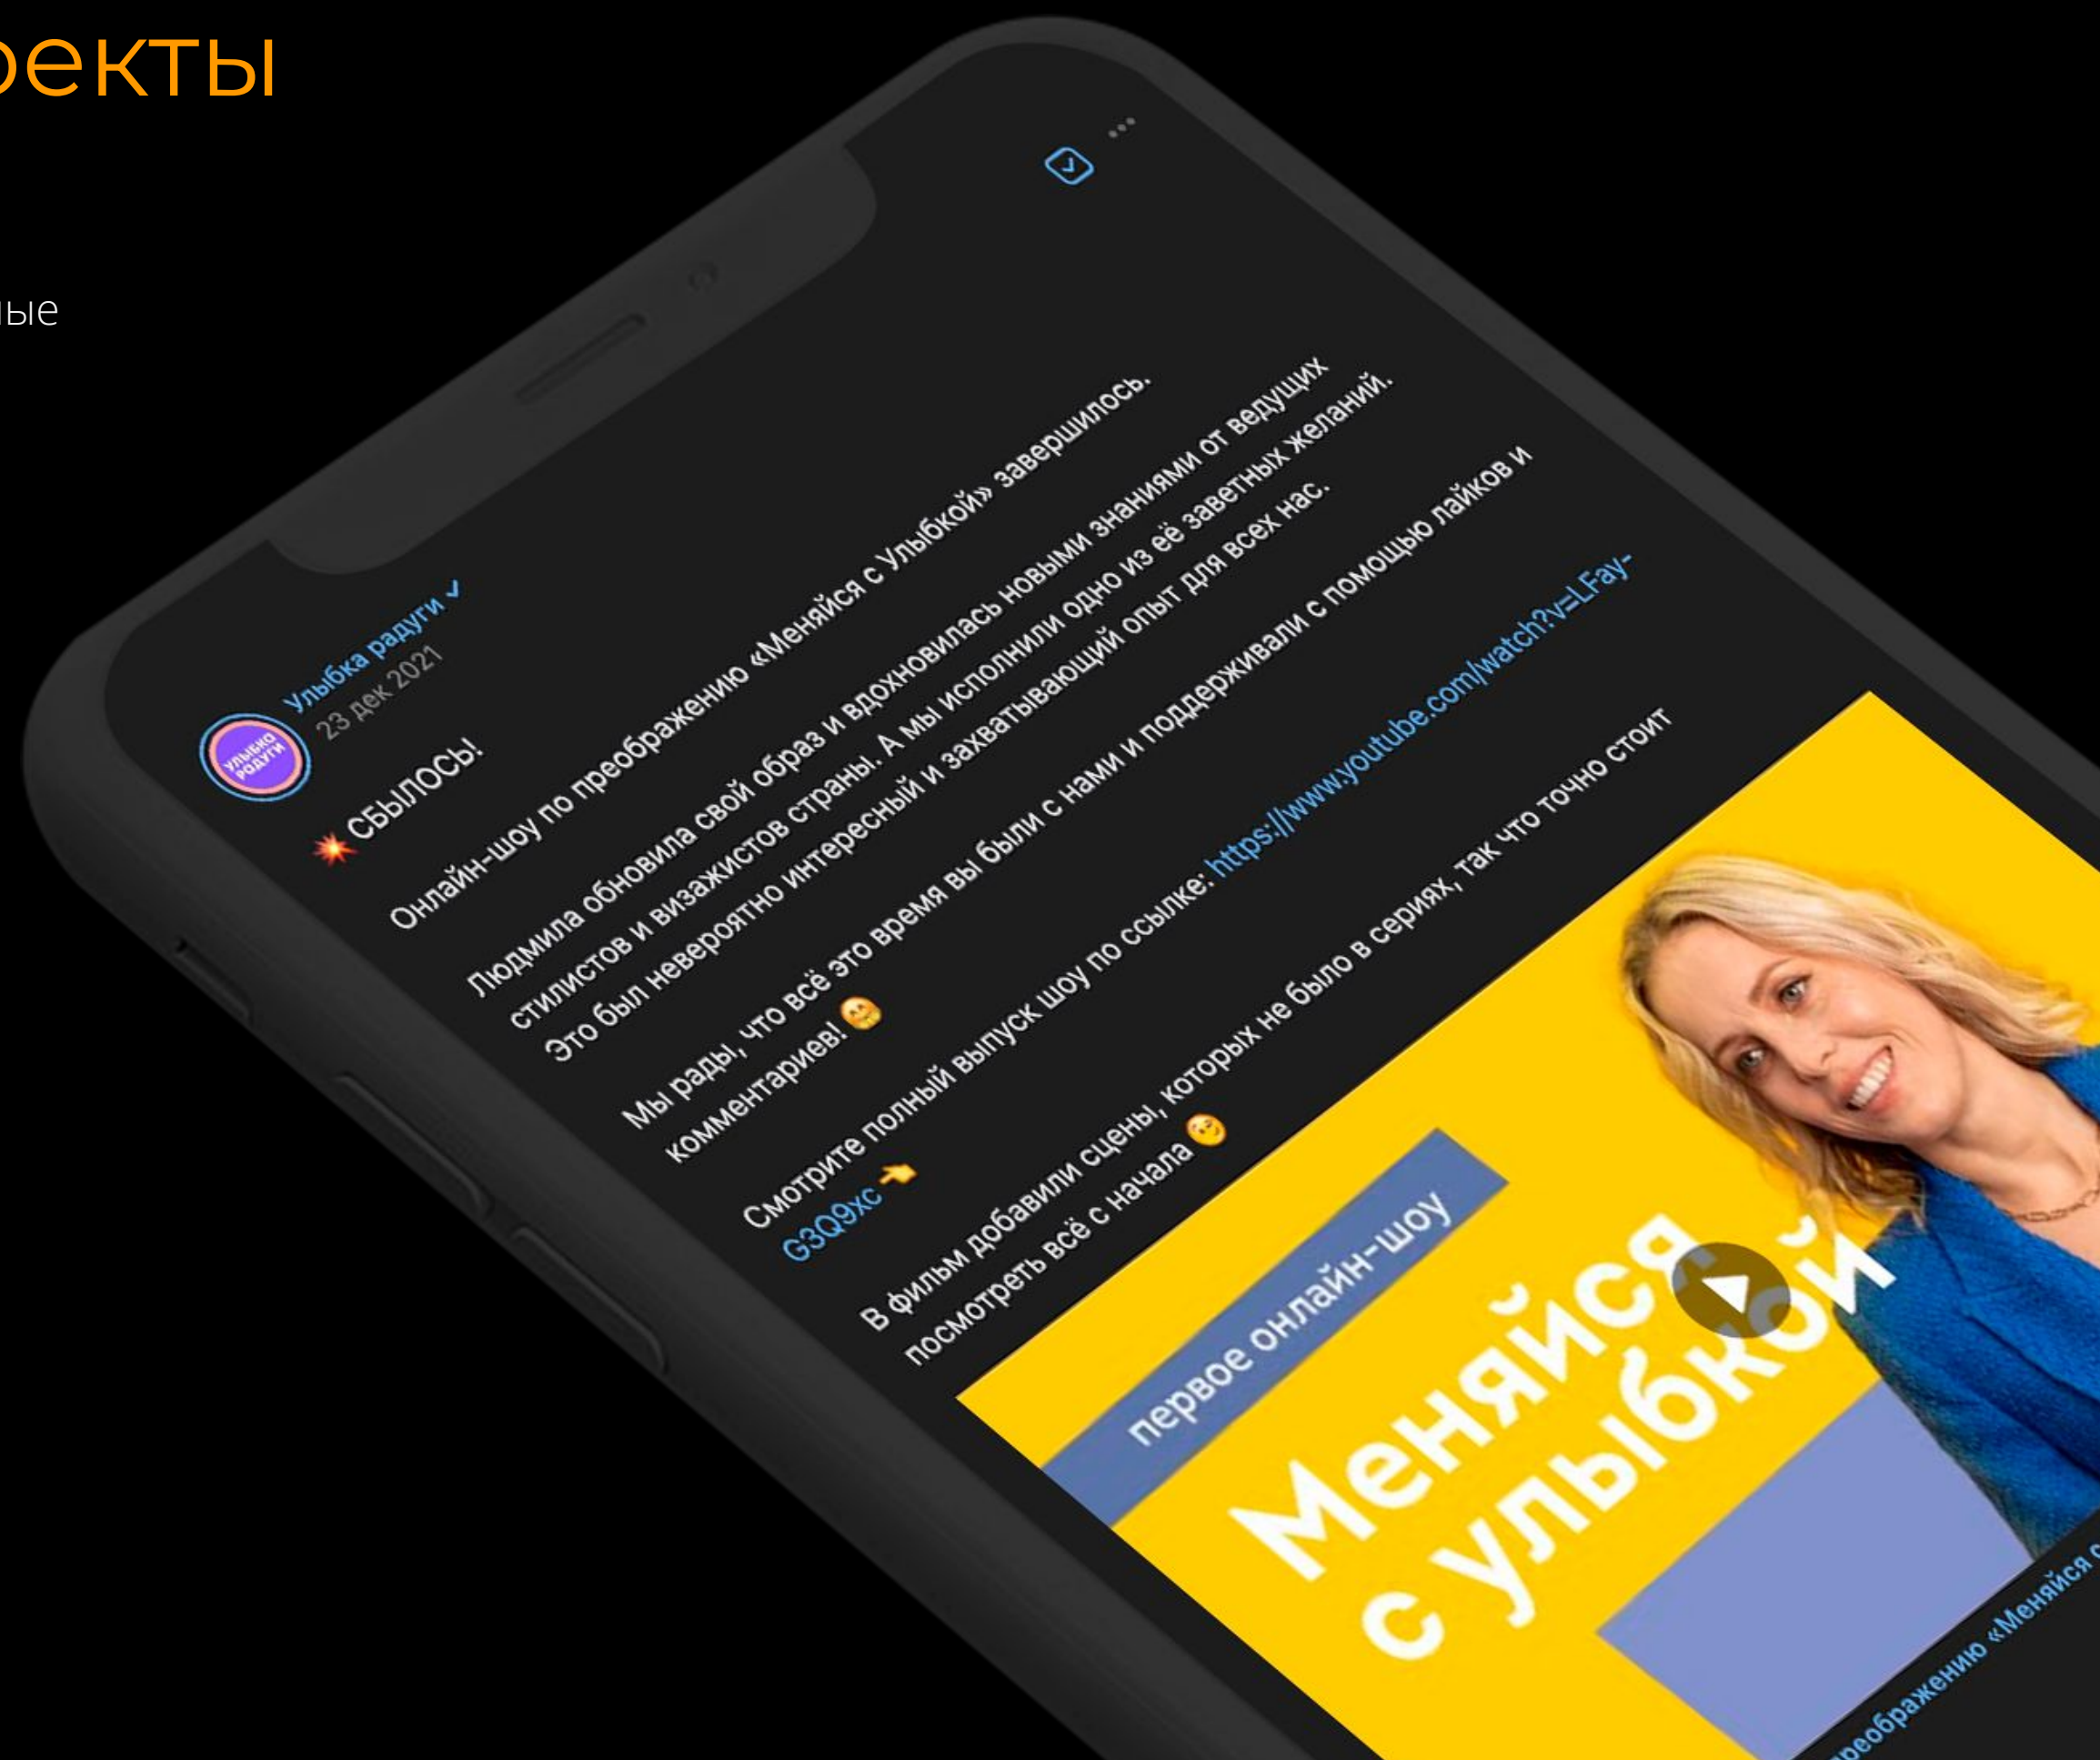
оекты

ные

Улыбка радуги ✓
23 дек 2021

УЛЫБКА РАДУГИ

💥 СБЫЛОСЬ!

Онлайн-шоу по преображению «Меняйся с Улыбкой» завершилось.

Людмила обновила свой образ и вдохновилась новыми знаниями от ведущих стилистов и визажистов страны. А мы исполнили одно из её заветных желаний. Это был невероятно интересный и захватывающий опыт для всех нас.

Мы рады, что всё это время вы были с нами и поддерживали с помощью лайков и комментариев! 🤗

Смотрите полный выпуск шоу по ссылке: https://www.youtube.com/watch?v=LFay-G3Q9xc 👉

В фильм добавили сцены, которых не было в сериях, так что точно стоит посмотреть всё с начала 😊

первое онлайн-шоу

Меняйся с улыбкой

преображению «Меняйся с